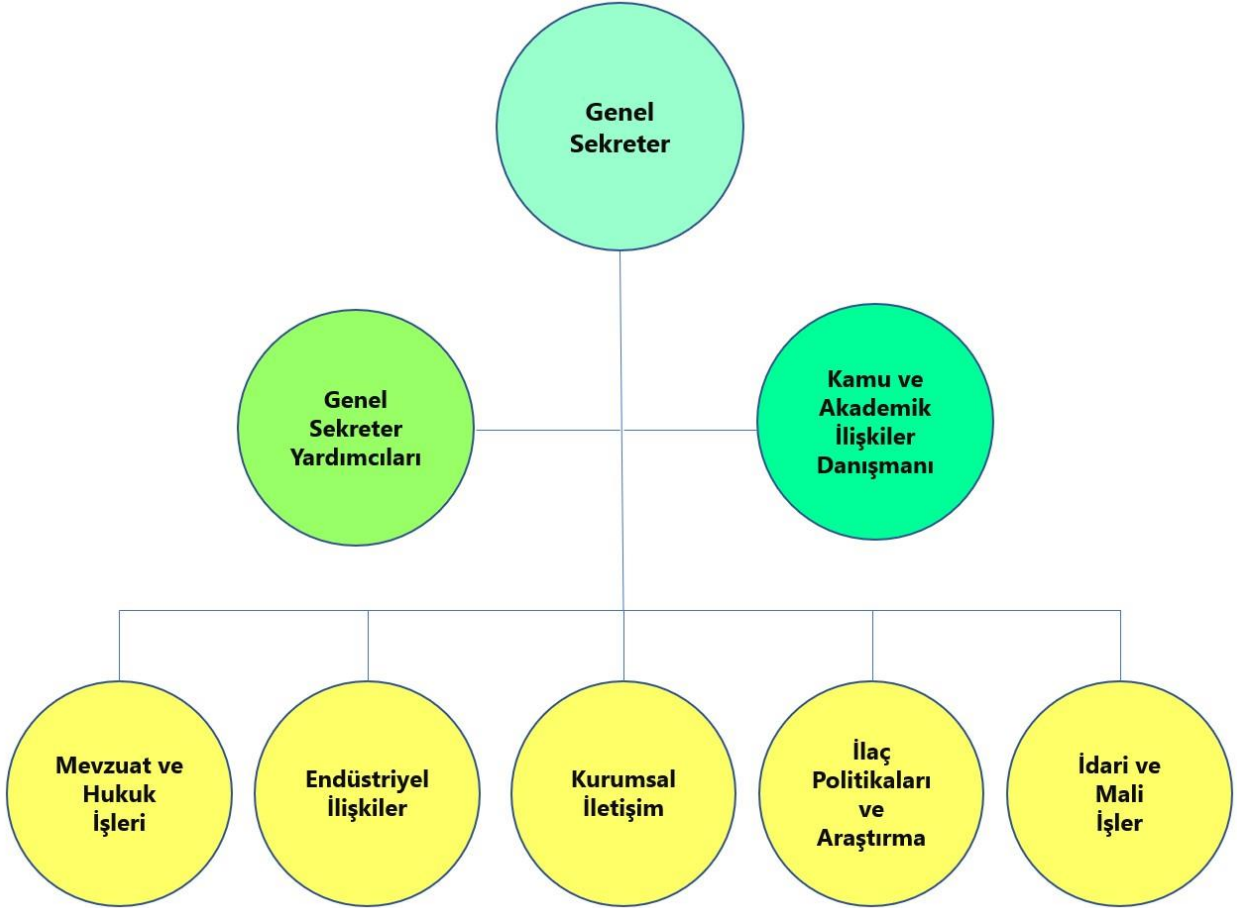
Genel Sekreter

Genel Sekreter Yardımcıları

Kamu ve Akademik İlişkiler Danışmanı

Mevzuat ve Hukuk İşleri

Endüstriyel İlişkiler

Kurumsal İletişim

İlaç Politikaları ve Araştırma

İdari ve Mali İşler